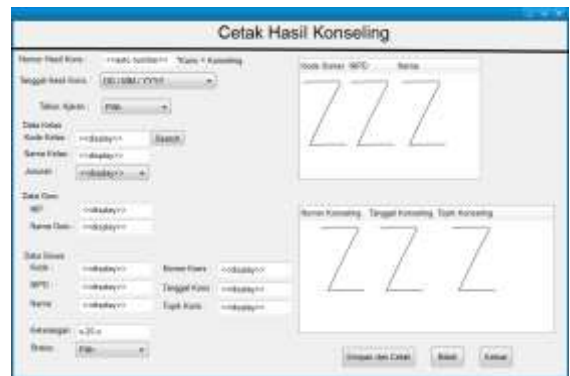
Cetak Hasil Konseling

Nomor Hasil Kons : <<auto number>> *Kons + Konseling

Tanggal Hasil Kons : DD / MM / YYYY

Tahun Ajaran : Pilih

Data Kelas

Kode Kelas : <<display>> Search

Nama Kelas : <<display>>

Jurusan : <<display>>

Data Guru

NIP : <<display>>

Nama Guru : <<display>>

Data Siswa

Kode : <<display>>

NIPD : <<display>>

Nama : <<display>>

Nomor Kons : <<display>>

Tanggal Kons : <<display>>

Topik Kons : <<display>>

Keterangan : x-20-x

Status : Pilih

Kode Siswa NIPD Nama

Nomor Konseling Tanggal Konseling Topik Konseling

Simpan dan Cetak

Batal

Keluar